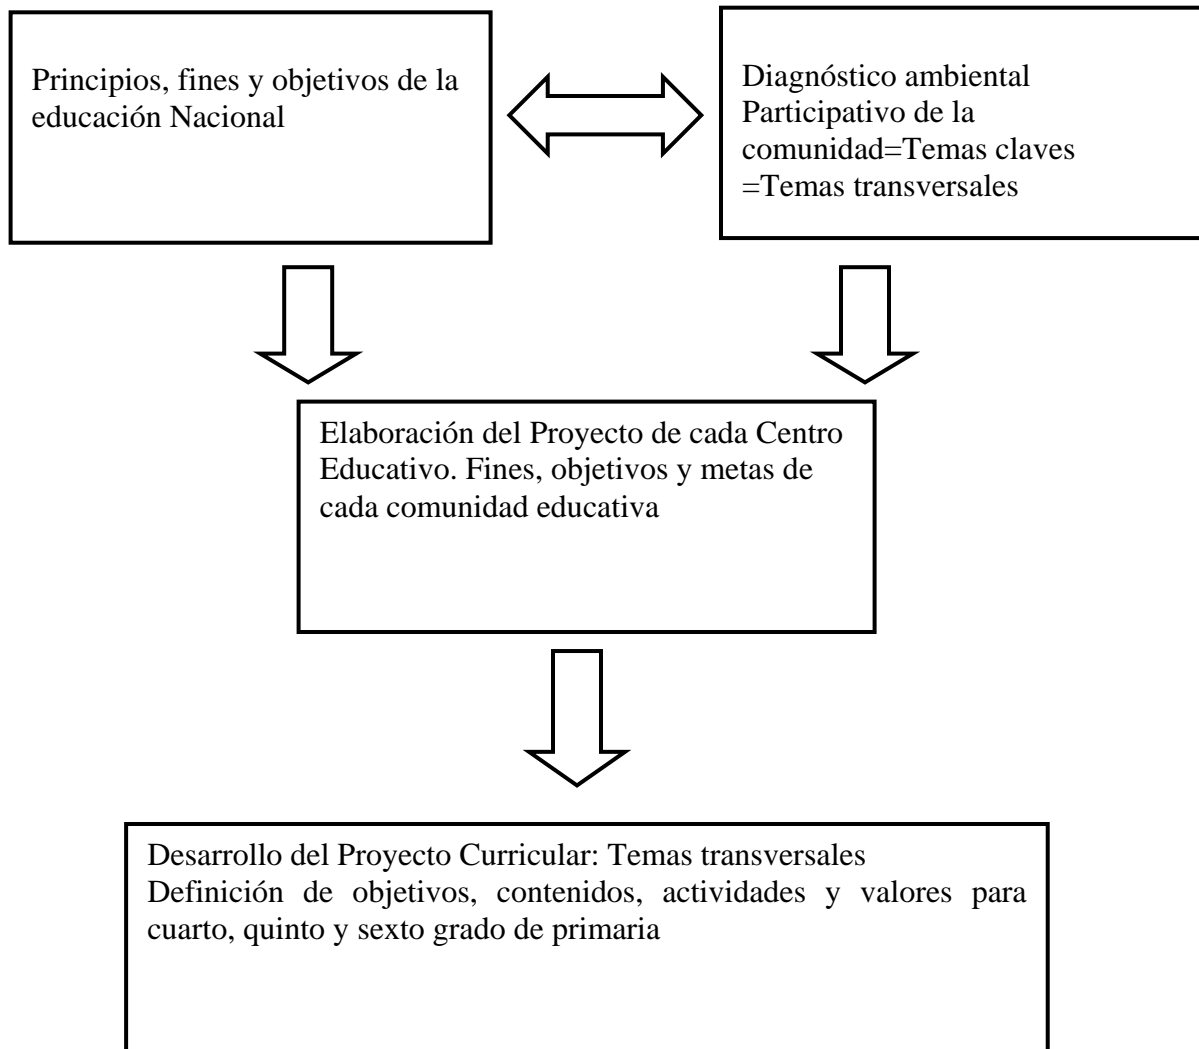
Principios, fines y objetivos de la educación Nacional

Diagnóstico ambiental Participativo de la comunidad=Temas claves =Temas transversales

Elaboración del Proyecto de cada Centro Educativo. Fines, objetivos y metas de cada comunidad educativa

Desarrollo del Proyecto Curricular: Temas transversales
Definición de objetivos, contenidos, actividades y valores para cuarto, quinto y sexto grado de primaria